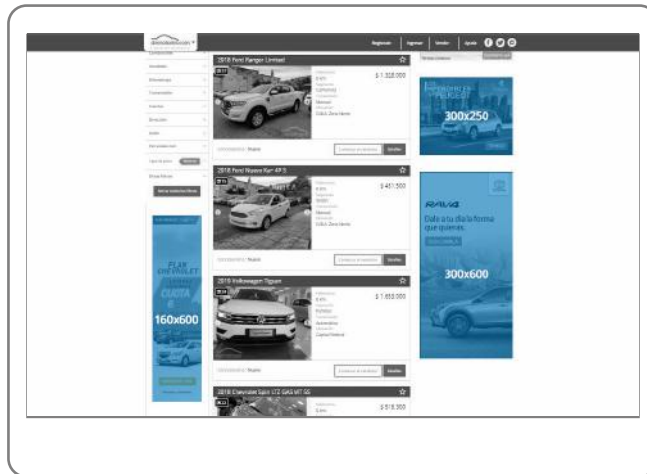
Registrate | Ingresar | Vender | Ayuda

2018 Ford Ranger Limited
$ 1.328.000
Manual
Cdad. Zona Norte
Vender

2018 Ford Nuevo Ka+ 4P S
$ 451.500
Manual
Vender

2019 Volkswagen Tiguan
$ 1.650.000
Automática
Capital Federal
Vender

2018 Chevrolet Spin LTZ GAS MT 5S
$ 818.900

PLAN CHEVROLET
160x600

300x250

RAV4
Dale a tu día la forma que quieras.
300x600